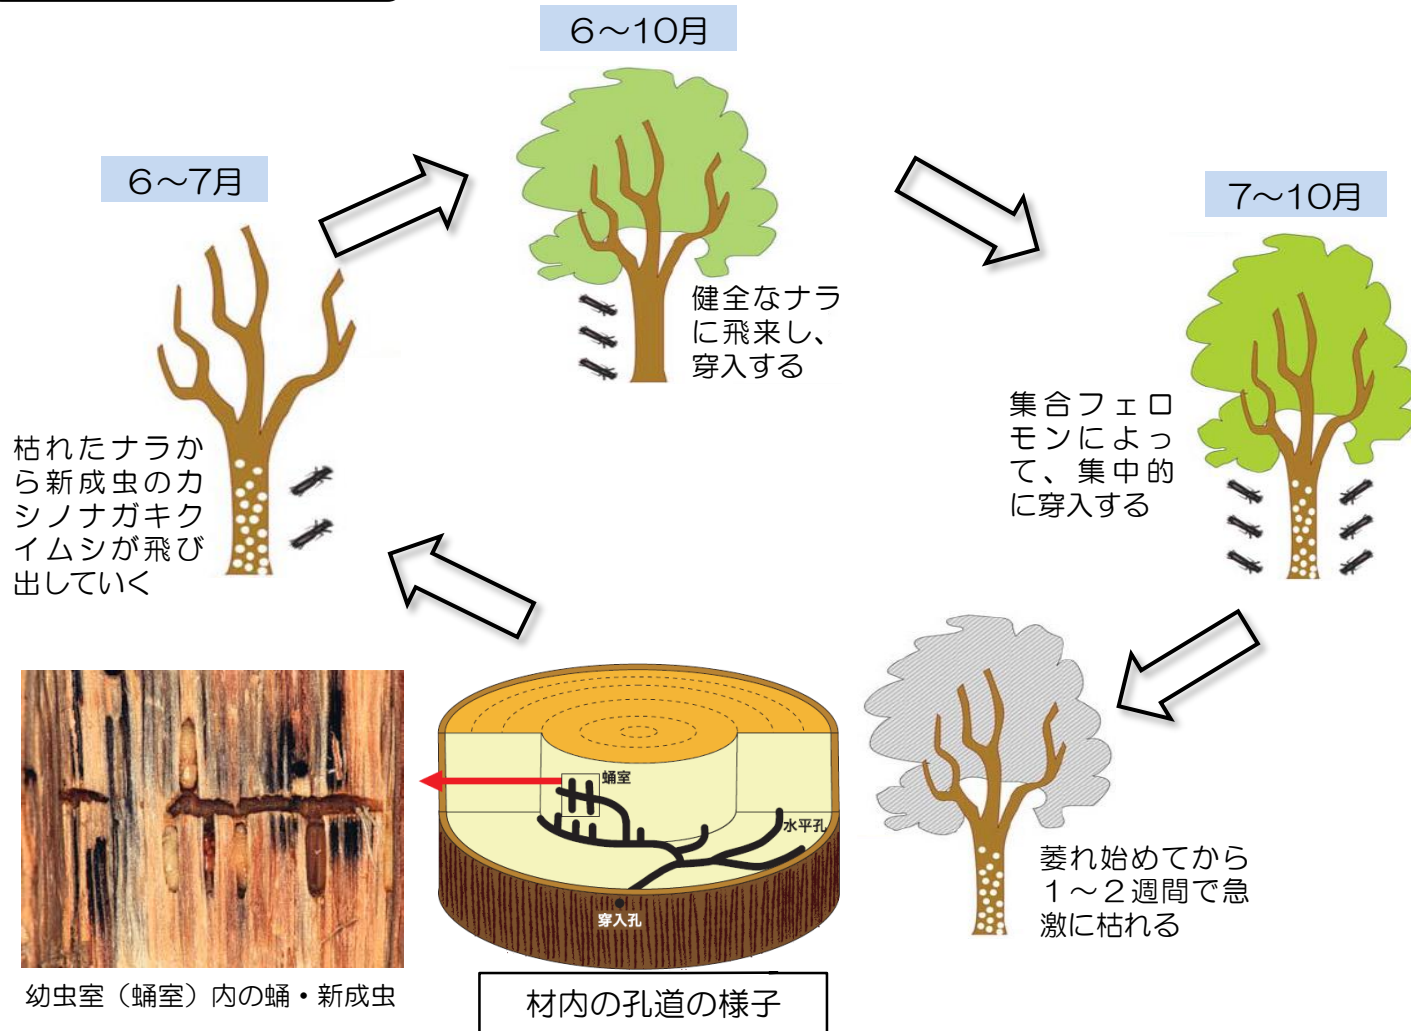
6～10月

6～7月

7～10月

健全なナラに飛来し、穿入する

集合フェロモンによって、集中的に穿入する

枯れたナラから新成虫のカシノナガキクイムシが飛び出していく

萎れ始めてから１～２週間で急激に枯れる

蛹室

水平孔

穿入孔

幼虫室（蛹室）内の蛹・新成虫

材内の孔道の様子